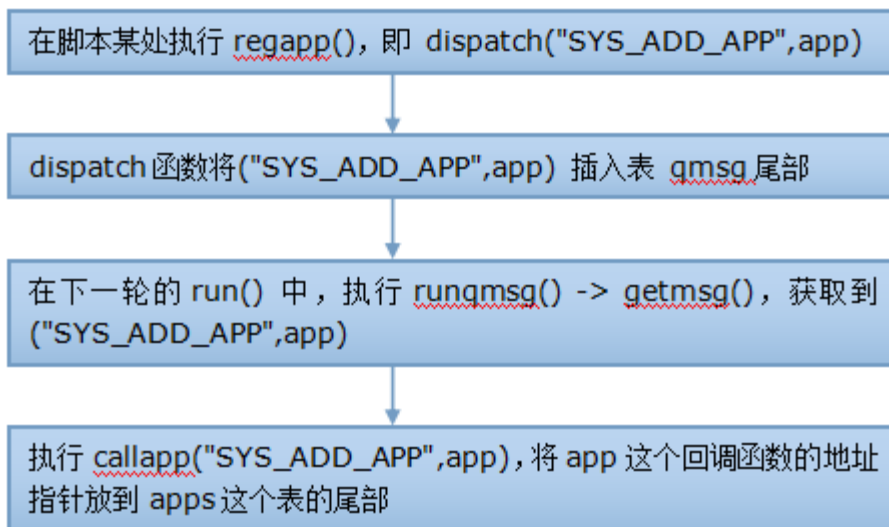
在脚本某处执行 regapp()，即 dispatch("SYS_ADD_APP",app)

dispatch 函数将("SYS_ADD_APP",app) 插入表 qmsg 尾部

在下一轮的 run() 中，执行 runqmsg() -> getmsg()，获取到 ("SYS_ADD_APP",app)

执行 callapp("SYS_ADD_APP",app)，将 app 这个回调函数的地址指针放到 apps 这个表的尾部